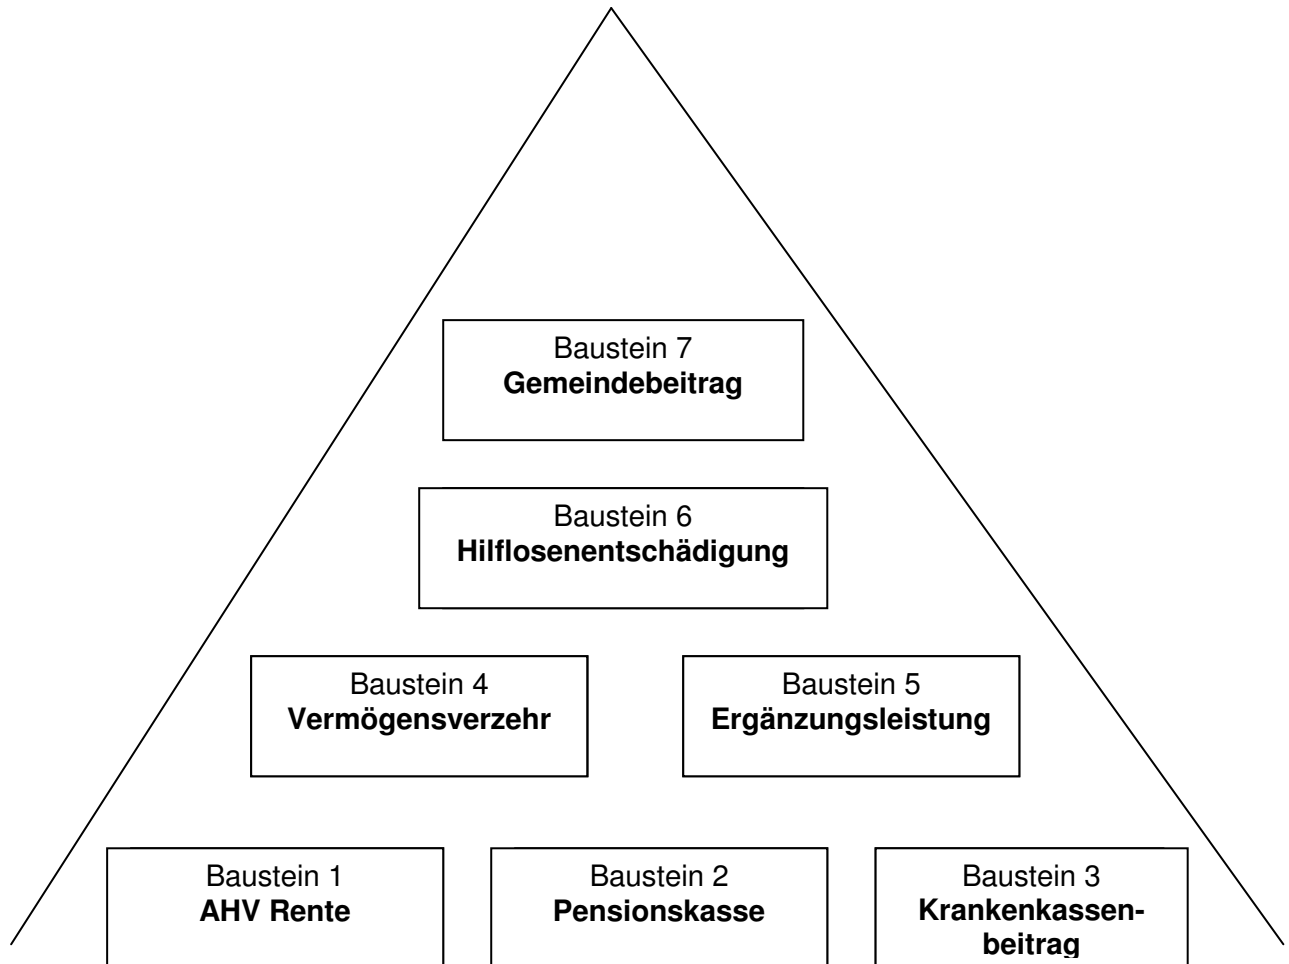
Baustein 7
**Gemeindebeitrag**

Baustein 6
**Hilflosenentschädigung**

Baustein 4
**Vermögensverzehr**

Baustein 5
**Ergänzungsleistung**

Baustein 1
**AHV Rente**

Baustein 2
**Pensionskasse**

Baustein 3
**Krankenkassenbeitrag**